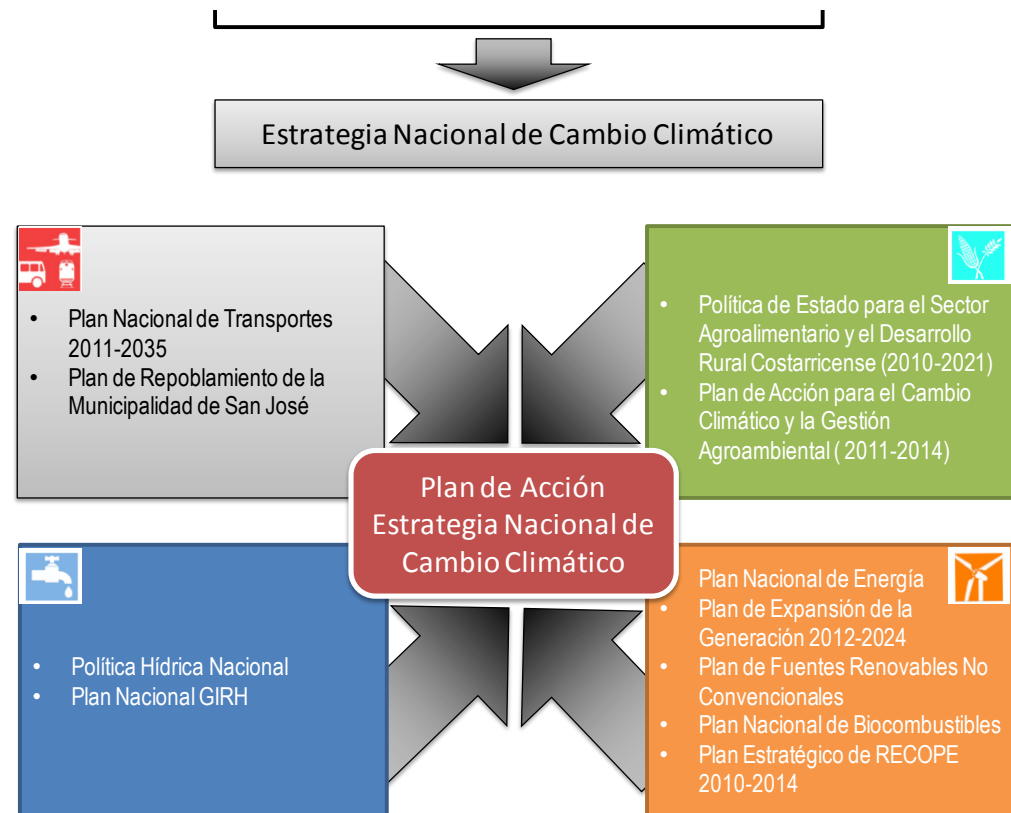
Estrategia Nacional de Cambio Climático

- Plan Nacional de Transportes 2011-2035
- Plan de Repoblamiento de la Municipalidad de San José

- Política de Estado para el Sector Agroalimentario y el Desarrollo Rural Costarricense (2010-2021)
- Plan de Acción para el Cambio Climático y la Gestión Agroambiental ( 2011-2014)

Plan de Acción Estrategia Nacional de Cambio Climático

- Política Hídrica Nacional
- Plan Nacional GIRH

- Plan Nacional de Energía
- Plan de Expansión de la Generación 2012-2024
- Plan de Fuentes Renovables No Convencionales
- Plan Nacional de Biocombustibles
- Plan Estratégico de RECOPE 2010-2014